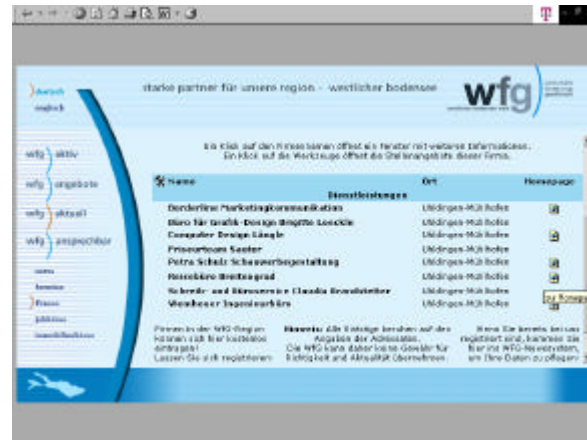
deutsch
englisch

starke partner für unsere region - westlicher bodensee

wfg

wfg aktiv
wfg angebote
wfg aktuell
wfg ansprechpartner

news
termine
firmen
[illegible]
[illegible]

Ein Klick auf den Firmennamen öffnet ein Fenster mit weiteren Informationen.
Ein Klick auf die Werkzeuge öffnet die Stellenangebote dieser Firma.

| Name | Ort | Homepage |
|---|---|---|
| Dienstleistungen | | |
| Borderline Marketingkommunikation | Uhldingen-Mühlhofen | |
| Büro für Grafik-Design Brigitte Lenckle | Uhldingen-Mühlhofen | |
| Computer Design Längle | Uhldingen-Mühlhofen | |
| Friseurteam Sauter | Uhldingen-Mühlhofen | |
| Petra Scholz Schaufenstergestaltung | Uhldingen-Mühlhofen | |
| Reisebüro Breitengrad | Uhldingen-Mühlhofen | |
| Schreib- und Büroservice Claudia Grundstetter | Uhldingen-Mühlhofen | |
| Wemhoener Ingenieurbüro | Uhldingen-Mühlhofen | |

zur Homepage

Firmen in der WFG-Region können sich hier kostenlos eintragen! Lassen Sie sich registrieren.

Hinweis: Alle Einträge beruhen auf den Angaben der Adressaten. Die WFG kann daher keine Gewähr für Richtigkeit und Aktualität übernehmen.

Wenn Sie bereits bei uns registriert sind, benennen Sie hier via WFG-Newssystem, um Ihre Daten zu pflegen.